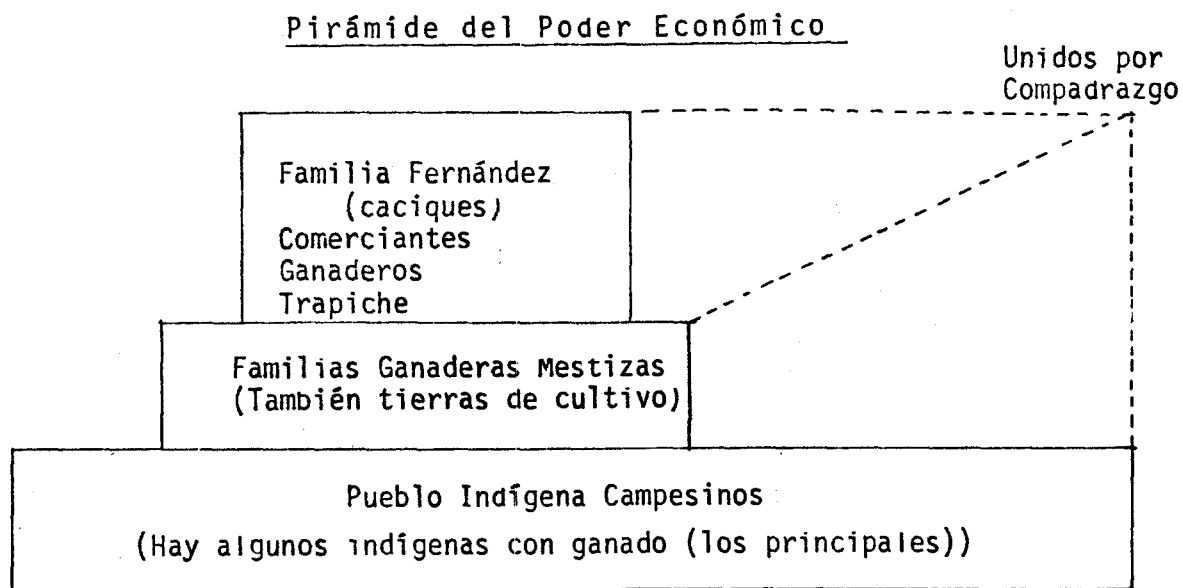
Pirámide del Poder Económico

Unidos por Compadrazgo

Familia Fernández (caciques) Comerciantes Ganaderos Trapiche

Familias Ganaderas Mestizas (También tierras de cultivo)

Pueblo Indígena Campesinos

(Hay algunos indígenas con ganado (los principales))